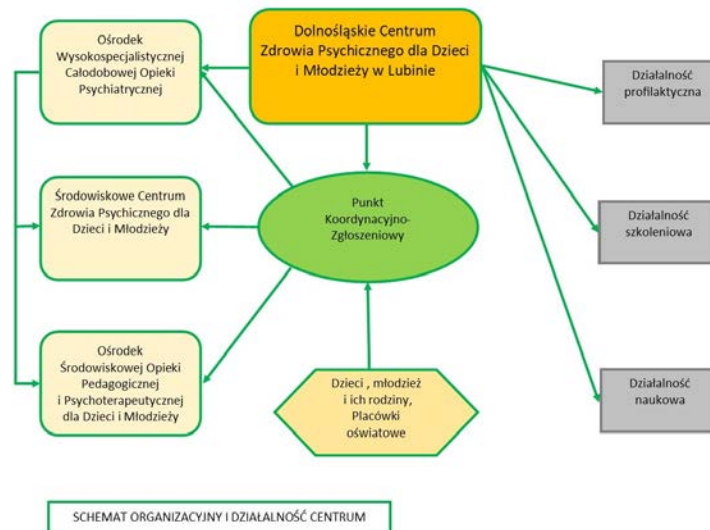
Dolnośląskie Centrum Zdrowia Psychicznego dla Dzieci i Młodzieży w Lubinie

Ośrodek Wysokospecjalistycznej Całodobowej Opieki Psychiatrycznej

Działalność profilaktyczna

Środowiskowe Centrum Zdrowia Psychicznego dla Dzieci i Młodzieży

Punkt Koordynacyjno-Zgłoszeniowy

Działalność szkoleniowa

Ośrodek Środowiskowej Opieki Pedagogicznej i Psychoterapeutycznej dla Dzieci i Młodzieży

Dzieci , młodzież i ich rodziny, Placówki oświatowe

Działalność naukowa

SCHEMAT ORGANIZACYJNY I DZIAŁALNOŚĆ CENTRUM